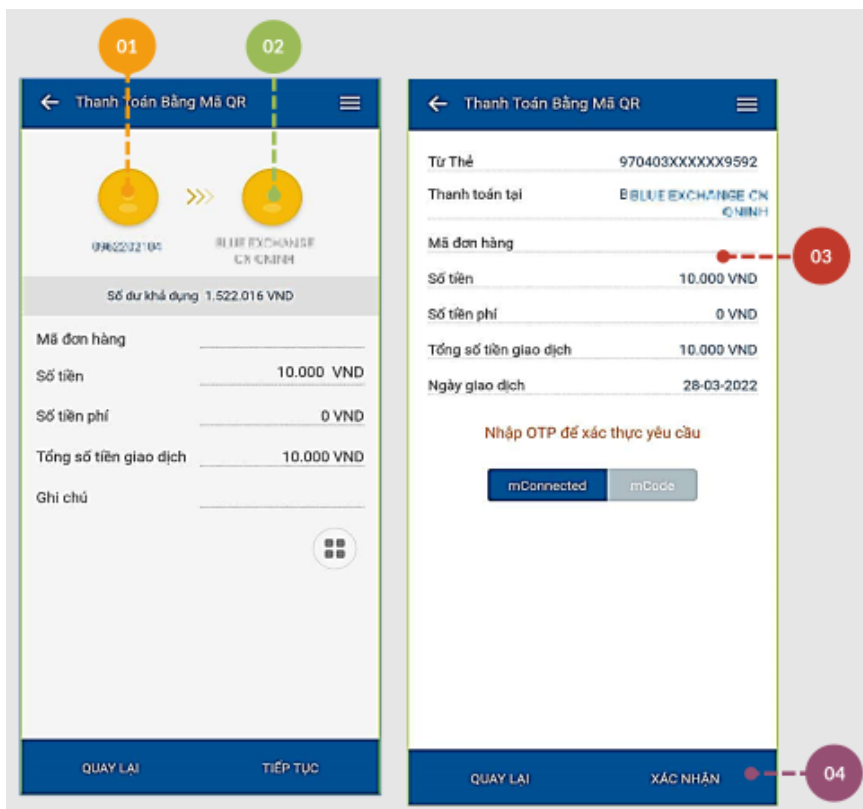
01

02

Thanh Toán Bằng Mã QR

0962232104

BLUE EXCHANGE CN QNINH

Số dư khả dụng 1.522.016 VND

Mã đơn hàng

Số tiền 10.000 VND

Số tiền phí 0 VND

Tổng số tiền giao dịch 10.000 VND

Ghi chú

QUAY LẠI TIẾP TỤC

Thanh Toán Bằng Mã QR

Từ Thẻ 970403XXXXXX9592

Thanh toán tại BLUE EXCHANGE CN QNINH

Mã đơn hàng

03

Số tiền 10.000 VND

Số tiền phí 0 VND

Tổng số tiền giao dịch 10.000 VND

Ngày giao dịch 28-03-2022

Nhập OTP để xác thực yêu cầu

mConnected mCode

QUAY LẠI XÁC NHẬN

04